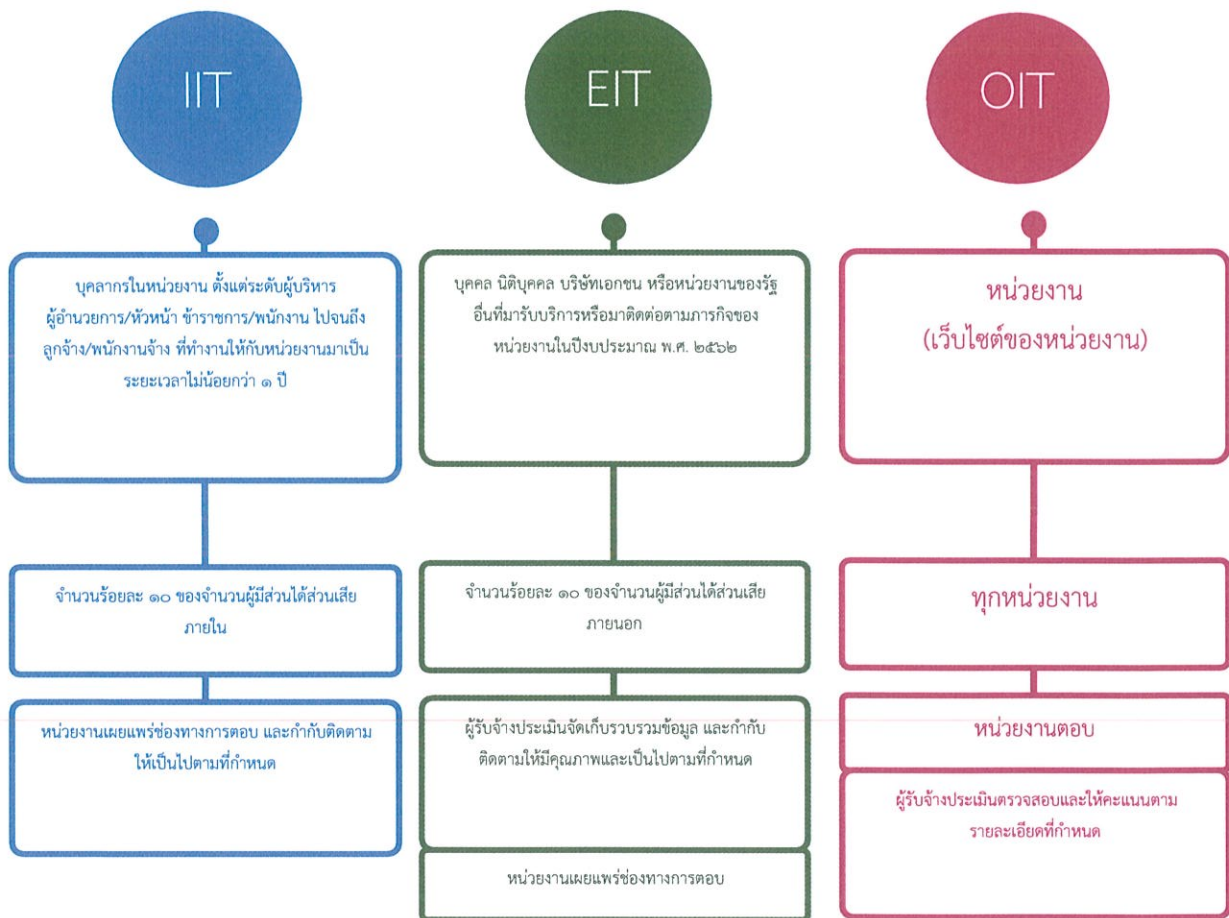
IIT

บุคลากรในหน่วยงาน ตั้งแต่ระดับผู้บริหาร ผู้อำนวยการ/หัวหน้า ข้าราชการ/พนักงาน ไปจนถึง ลูกจ้าง/พนักงานจ้าง ที่ทำงานให้กับหน่วยงานมาเป็นระยะเวลาไม่น้อยกว่า ๑ ปี

จำนวนร้อยละ ๑๐ ของจำนวนผู้มีส่วนได้ส่วนเสียภายใน

หน่วยงานเผยแพร่ช่องทางการตอบ และกำกับติดตามให้เป็นไปตามที่กำหนด

EIT

บุคคล นิติบุคคล บริษัทเอกชน หรือหน่วยงานของรัฐอื่นที่มารับบริการหรือมาติดต่อตามภารกิจของหน่วยงานในปีงบประมาณ พ.ศ. ๒๕๖๒

จำนวนร้อยละ ๑๐ ของจำนวนผู้มีส่วนได้ส่วนเสียภายนอก

ผู้รับจ้างประเมินจัดเก็บรวบรวมข้อมูล และกำกับติดตามให้มีคุณภาพและเป็นไปตามที่กำหนด

หน่วยงานเผยแพร่ช่องทางการตอบ

OIT

หน่วยงาน
(เว็บไซต์ของหน่วยงาน)

ทุกหน่วยงาน

หน่วยงานตอบ

ผู้รับจ้างประเมินตรวจสอบและให้คะแนนตามรายละเอียดที่กำหนด